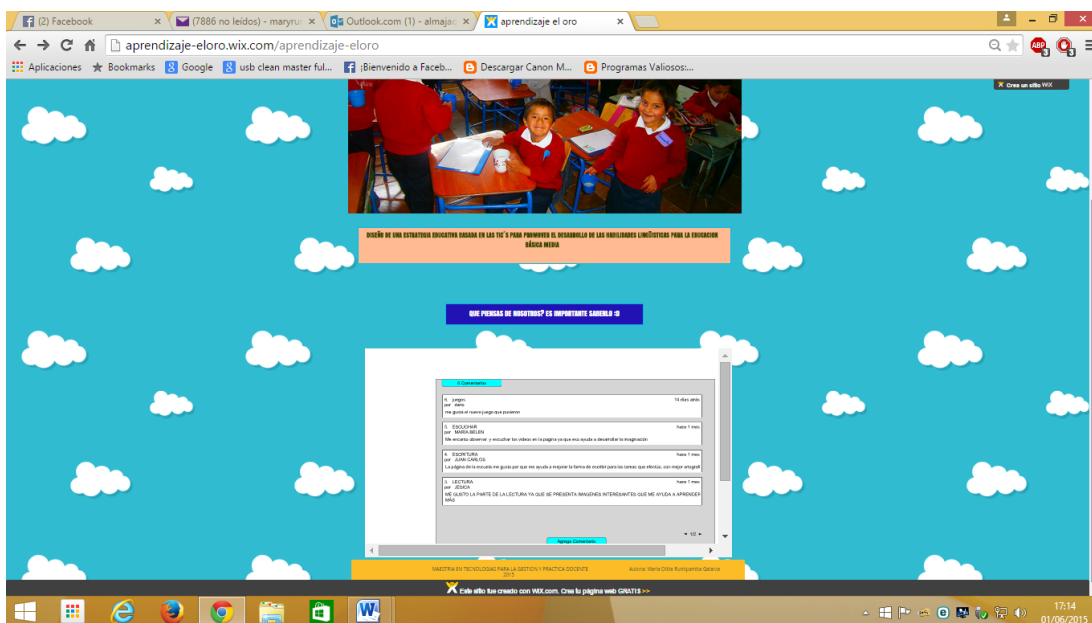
(2) Facebook ×
(7886 no leídos) - maryru ×
Outlook.com (1) - almaja ×
aprendizaje el oro ×

aprendizaje-eloro.wix.com/aprendizaje-eloro

Aplicaciones Bookmarks Google usb clean master ful... ¡Bienvenido a Faceb... Descargar Canon M... Programas Valiosos:...

Crea un sitio WIX

DISEÑO DE UNA ESTRATEGIA EDUCATIVA BASADA EN LAS TIC´S PARA PROMOVER EL DESARROLLO DE LAS HABILIDADES LINGÜÍSTICAS PARA LA EDUCACION BÁSICA MEDIA

QUE PIENSAS DE NOSOTROS? ES IMPORTANTE SABERLO :D

6 Comentarios

6. juegos 14 días atrás
por dario
me gusta el nuevo juego que pusieron

5. ESCUCHAR hace 1 mes
por MARIA BELEN
Me encanta observar y escuchar los videos en la pagina ya que esa ayuda a desarrollar la imaginación

4. ESCRITURA hace 1 mes
por JUAN CARLOS
La página de la escuela me gusta por que me ayuda a mejorar la forma de escribir para las tareas que efectúo, con mejor ortografí

3. LECTURA hace 1 mes
por JESSICA
ME GUSTO LA PARTE DE LA LECTURA YA QUE SE PRESENTA IMAGENES INTERESANTES QUE ME AYUDA A APRENDER MÁS

1/2

Agrega Comentario

MAESTRIA EN TECNOLOGIAS PARA LA GESTION Y PRACTICA DOCENTE 2015
Autora: Maria Dilma Rumipamba Quiaca

Este sitio fue creado con WIX.com. Crea tu página web GRATIS >>

17:14
01/06/2015